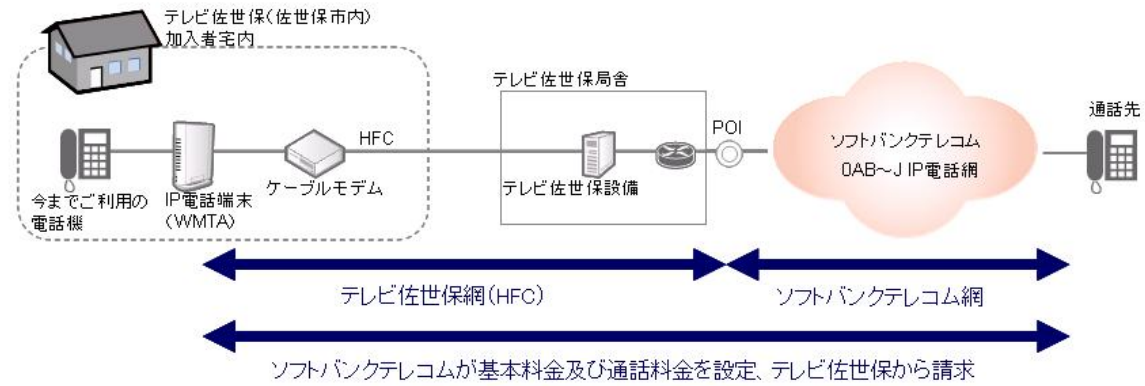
テレビ佐世保(佐世保市内)
加入者宅内

テレビ佐世保局舎

HFC

POI

ソフトバンクテレコム
0AB~J IP電話網

通話先

今までご利用の
電話機

IP電話端末
(WMTA)

ケーブルモデム

テレビ佐世保設備

テレビ佐世保網(HFC)

ソフトバンクテレコム網

ソフトバンクテレコムが基本料金及び通話料金を設定、テレビ佐世保から請求